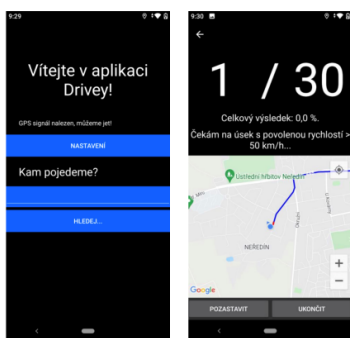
9:29

Vítejte v aplikaci Drivey!

GPS signál nalezen, můžeme jet!

NASTAVENÍ

Kam pojedeme?

HLEDEJ...

9:30

1 / 30

Celkový výsledek: 0,0 %.

Čekám na úsek s povolenou rychlostí > 50 km/h...

Ústřední hřbitov Nebušice

NEŘEDIN

Google

POZASTAVIT

UKONČIT